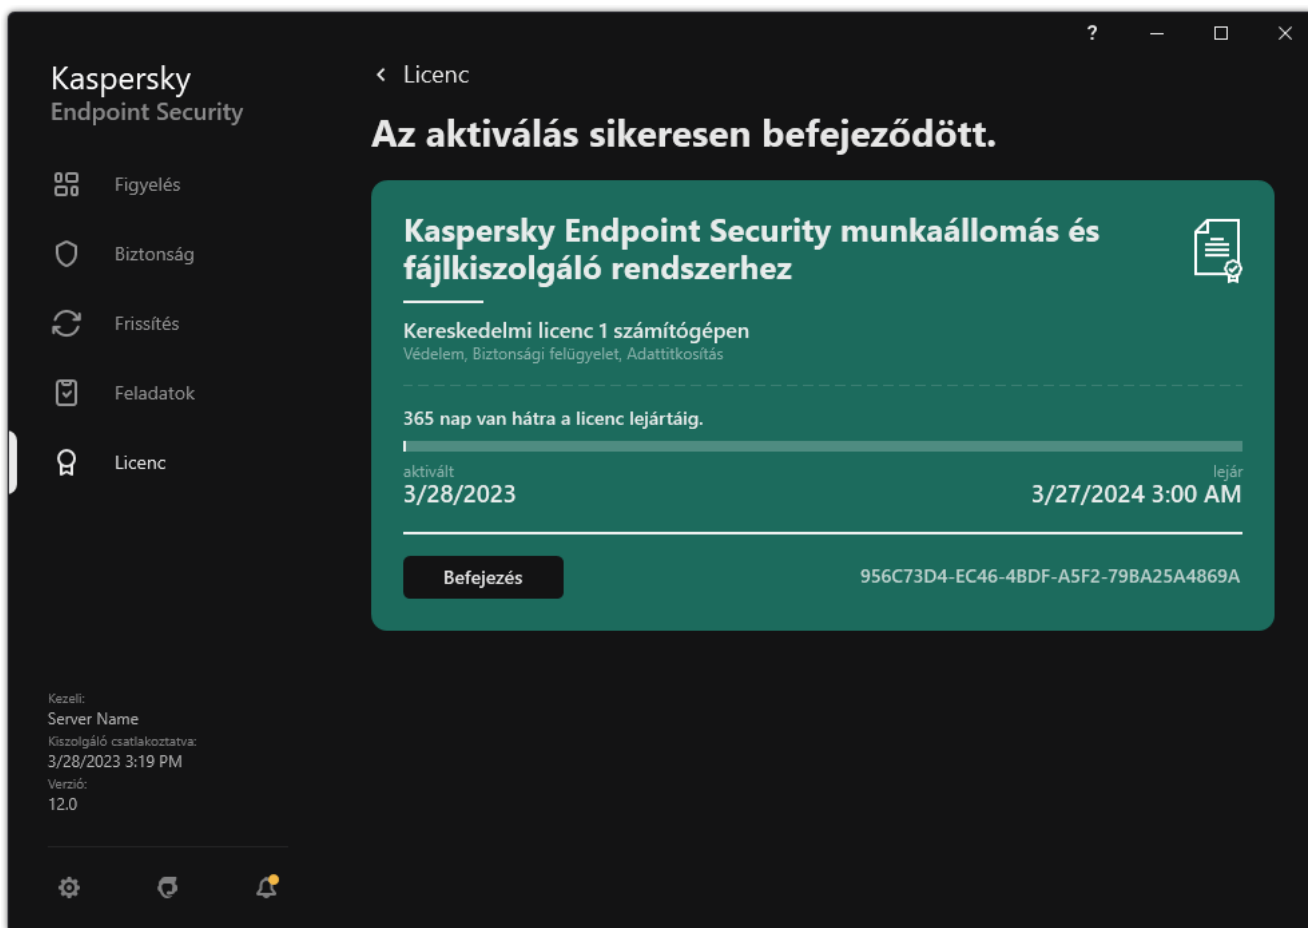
?

Kaspersky
Endpoint Security

Figyelés

Biztonság

Frissítés

Feladatok

Licenc

Kezeli:
Server Name
Kiszolgáló csatlakoztatva:
3/28/2023 3:19 PM
Verzió:
12.0

Licenc

Az aktiválás sikeresen befejeződött.

Kaspersky Endpoint Security munkaállomás és fájlkiszolgáló rendszerhez

Kereskedelmi licenc 1 számítógépen
Védelem, Biztonsági felügyelet, Adattitkosítás

365 nap van hátra a licenc lejártáig.

aktivált
3/28/2023

lejár
3/27/2024 3:00 AM

Befejezés

956C73D4-EC46-4BDF-A5F2-79BA25A4869A